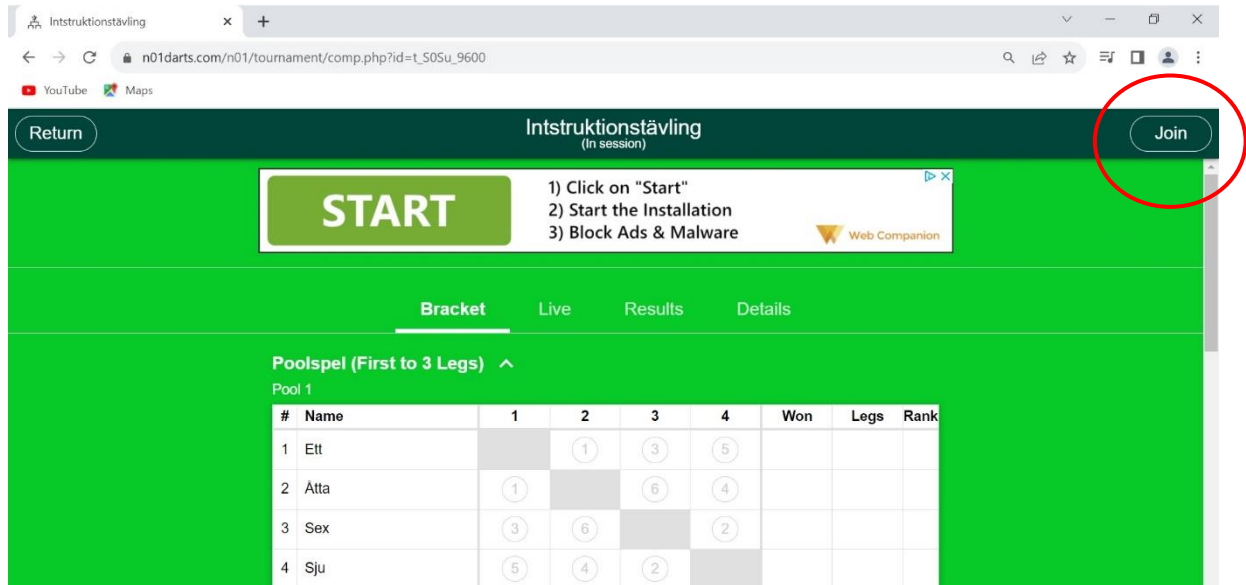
Intstruktionstävling ×

n01darts.com/n01/tournament/comp.php?id=t_S0Su_9600

YouTube Maps

Return

Intstruktionstävling
(In session)

Join

START

1) Click on "Start"
2) Start the Installation
3) Block Ads & Malware

Web Companion

Bracket Live Results Details

Poolspel (First to 3 Legs)

Pool 1

| # | Name | 1 | 2 | 3 | 4 | Won | Legs | Rank |
|---|---|---|---|---|---|---|---|---|
| 1 | Ett | | 1 | 3 | 5 | | | |
| 2 | Åtta | 1 | | 6 | 4 | | | |
| 3 | Sex | 3 | 6 | | 2 | | | |
| 4 | Sju | 5 | 4 | 2 | | | | |